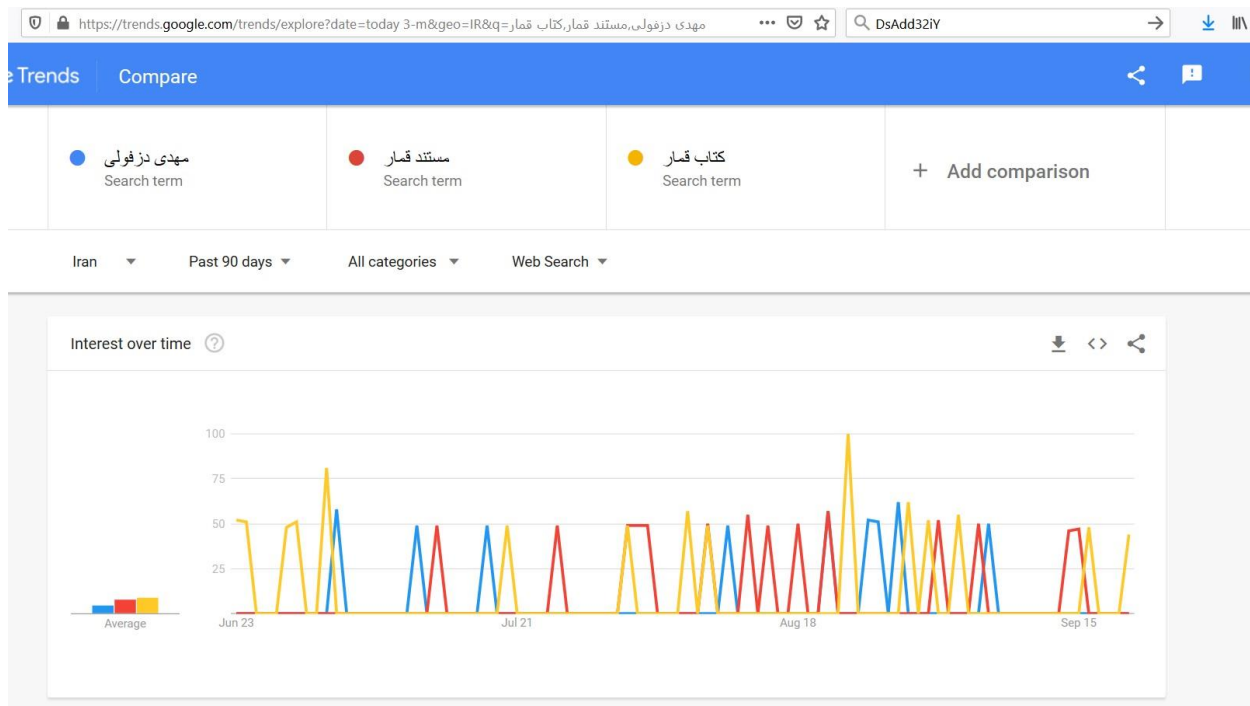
https://trends.google.com/trends/explore?date=today 3-m&geo=IR&q=مهدی دزفولی,مستند قمار,کتاب قمار

DsAdd32iY

e Trends Compare

مهدی دزفولی
Search term

مستند قمار
Search term

کتاب قمار
Search term

+ Add comparison

Iran ▼ Past 90 days ▼ All categories ▼ Web Search ▼

Interest over time

100
75
50
25

Average

Jun 23 Jul 21 Aug 18 Sep 15